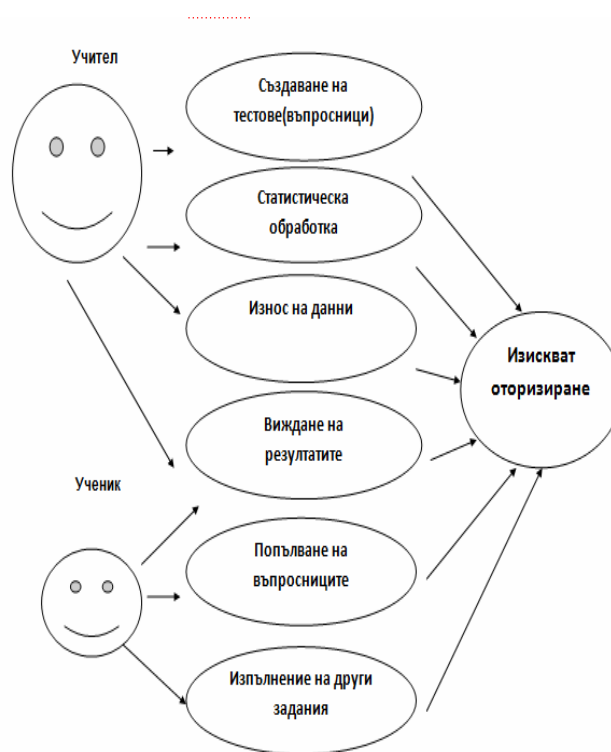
...............

Учител

Създаване на тестове(въпросници)

Статистическа обработка

Износ на данни

Виждане на резултатите

Изискват оторизиране

Ученик

Попълване на въпросниците

Изпълнение на други задания